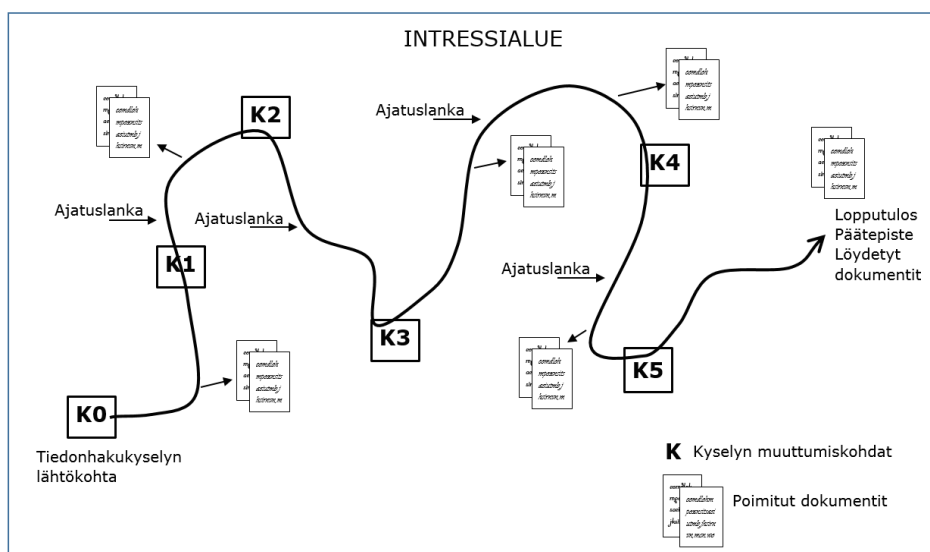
INTRESSIALUE

Ajatuslanka

K2

Ajatuslanka

K4

Ajatuslanka

Ajatuslanka

Lopputulos
Päätepiste
Löydetyt
dokumentit

K1

Ajatuslanka

K3

K5

K0

Tiedonhakukyselyn
lähtökohta

K Kyselyn muuttumiskohdat

Poimitut dokumentit